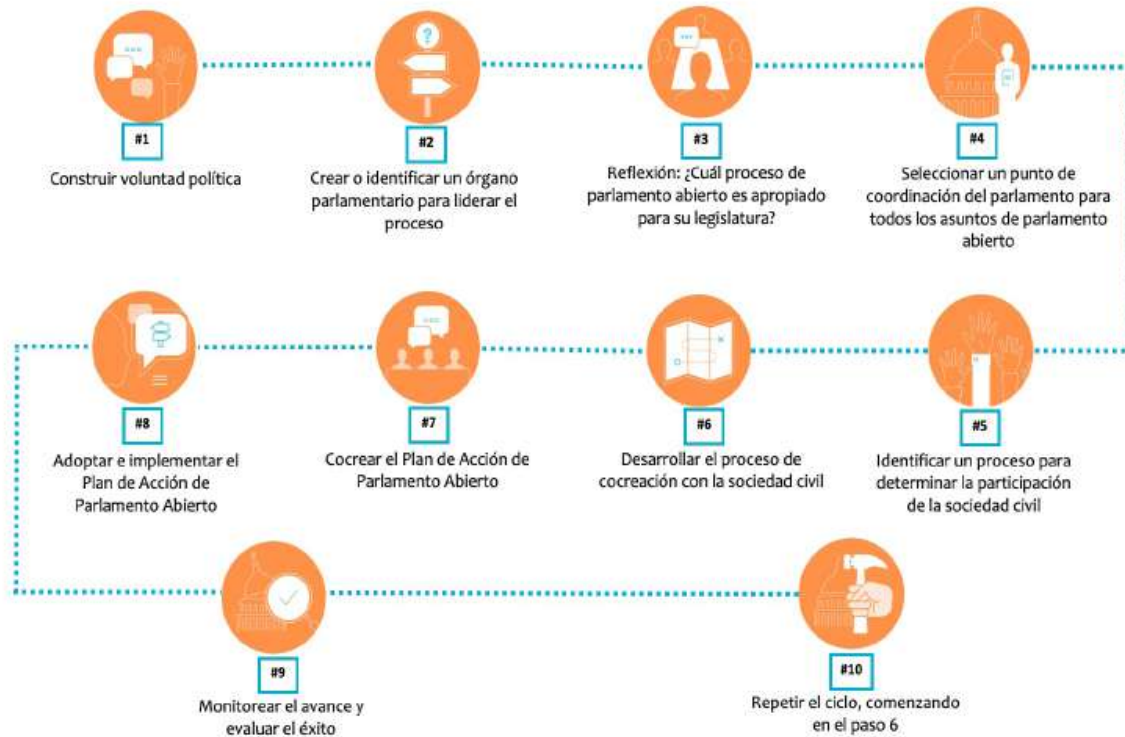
#1
Construir voluntad política

#2
Crear o identificar un órgano parlamentario para liderar el proceso

#3
Reflexión: ¿Cuál proceso de parlamento abierto es apropiado para su legislatura?

#4
Seleccionar un punto de coordinación del parlamento para todos los asuntos de parlamento abierto

#8
Adoptar e implementar el Plan de Acción de Parlamento Abierto

#7
Cocrear el Plan de Acción de Parlamento Abierto

#6
Desarrollar el proceso de cocreación con la sociedad civil

#5
Identificar un proceso para determinar la participación de la sociedad civil

#9
Monitorear el avance y evaluar el éxito

#10
Repetir el ciclo, comenzando en el paso 6